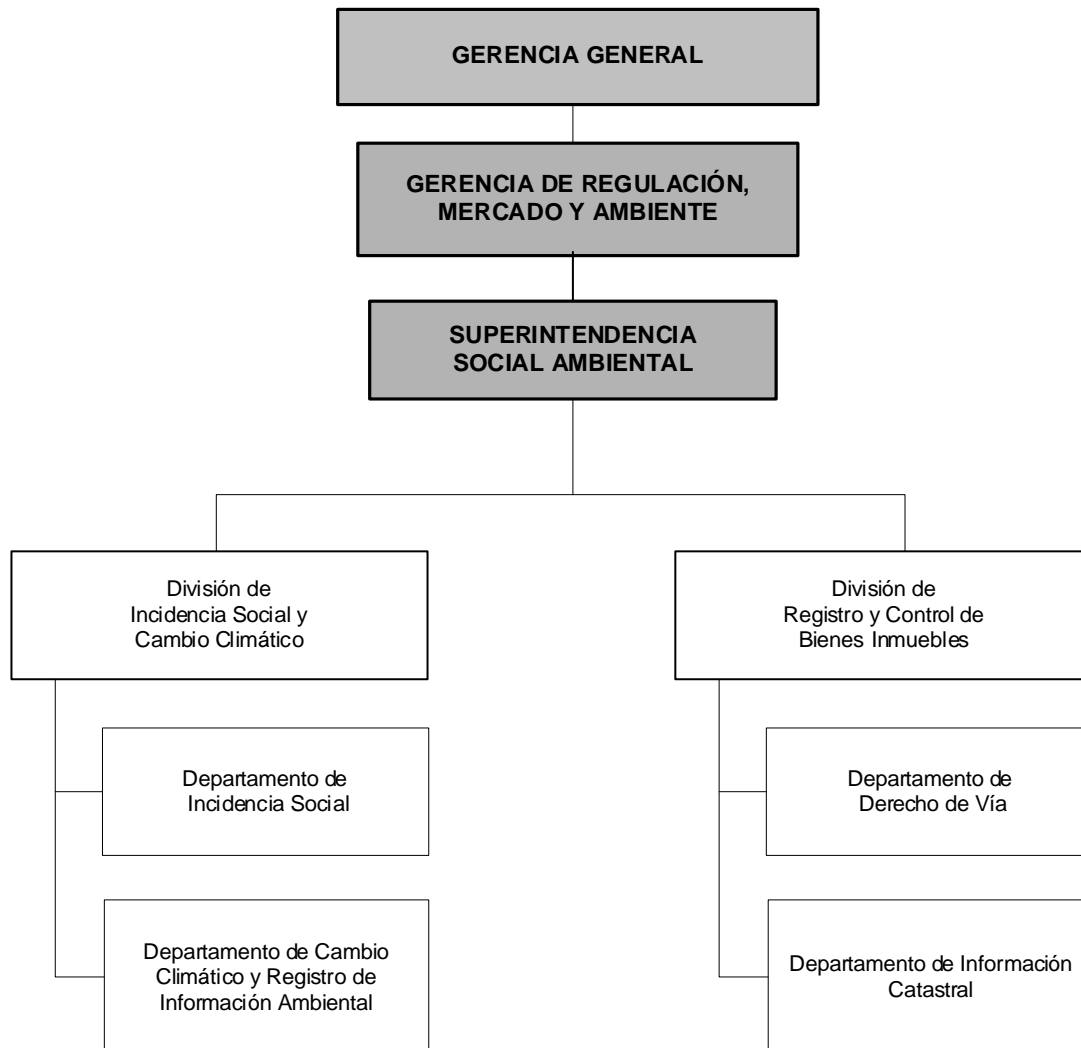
GERENCIA GENERAL

GERENCIA DE REGULACIÓN, MERCADO Y AMBIENTE

SUPERINTENDENCIA SOCIAL AMBIENTAL

División de Incidencia Social y Cambio Climático

Departamento de Incidencia Social

Departamento de Cambio Climático y Registro de Información Ambiental

División de Registro y Control de Bienes Inmuebles

Departamento de Derecho de Vía

Departamento de Información Catastral